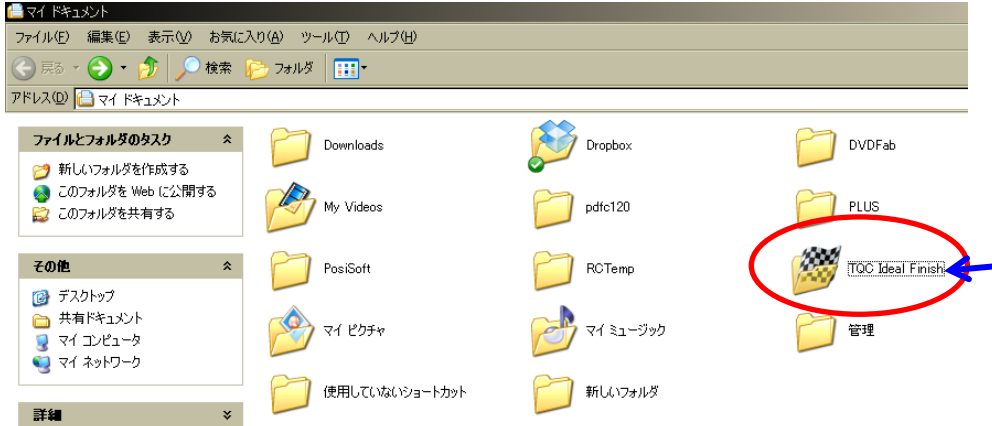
マイ ドキュメント

ファイル(F) 編集(E) 表示(V) お気に入り(A) ツール(T) ヘルプ(H)

戻る 検索 フォルダ

アドレス(D) マイ ドキュメント

ファイルとフォルダのタスク

新しいフォルダを作成する
このフォルダを Web に公開する
このフォルダを共有する

その他

デスクトップ
共有ドキュメント
マイ コンピュータ
マイ ネットワーク

詳細

Downloads
Dropbox
DVDFab
My Videos
pdfc120
PLUS
PosiSoft
RCTemp
TQC Ideal Finish
マイ ピクチャ
マイ ミュージック
管理
使用していないショートカット
新しいフォルダ